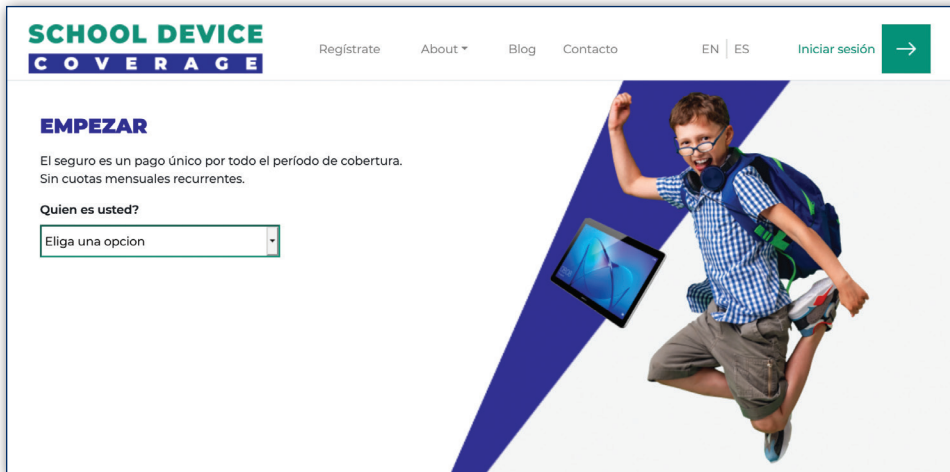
SCHOOL DEVICE
COVERAGE

Regístrate About Blog Contacto EN | ES Iniciar sesión

EMPEZAR

El seguro es un pago único por todo el período de cobertura.
Sin cuotas mensuales recurrentes.

Quien es usted?

Eliga una opcion